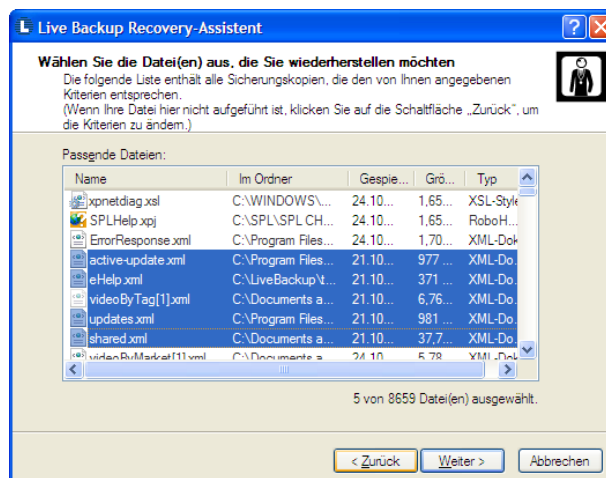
Live Backup Recovery-Assistent

Wählen Sie die Datei(en) aus, die Sie wiederherstellen möchten
Die folgende Liste enthält alle Sicherungskopien, die den von Ihnen angegebenen Kriterien entsprechen.
(Wenn Ihre Datei hier nicht aufgeführt ist, klicken Sie auf die Schaltfläche „Zurück", um die Kriterien zu ändern.)

Passende Dateien:

| Name | Im Ordner | Gespie... | Grö... | Typ |
|---|---|---|---|---|
| xpnetdiag.xsl | C:\WINDOWS\... | 24.10... | 1,65... | XSL-Style |
| SPLHelp.xpj | C:\SPL\SPL CH... | 24.10... | 1,65... | RoboH... |
| ErrorResponse.xml | C:\Program Files... | 24.10... | 1,70... | XML-Dok |
| active-update.xml | C:\Program Files... | 21.10... | 977 ... | XML-Do... |
| eHelp.xml | C:\LiveBackup\t... | 21.10... | 371 ... | XML-Do... |
| videoByTag[1].xml | C:\Documents a... | 21.10... | 6,76... | XML-Do... |
| updates.xml | C:\Program Files... | 21.10... | 981 ... | XML-Do... |
| shared.xml | C:\Documents a... | 21.10... | 37,7... | XML-Do... |
| videoByMarket[1].xml | C:\Documents a... | 24.10... | 5,78... | XML-Dok |

5 von 8659 Datei(en) ausgewählt.

< Zurück | Weiter > | Abbrechen